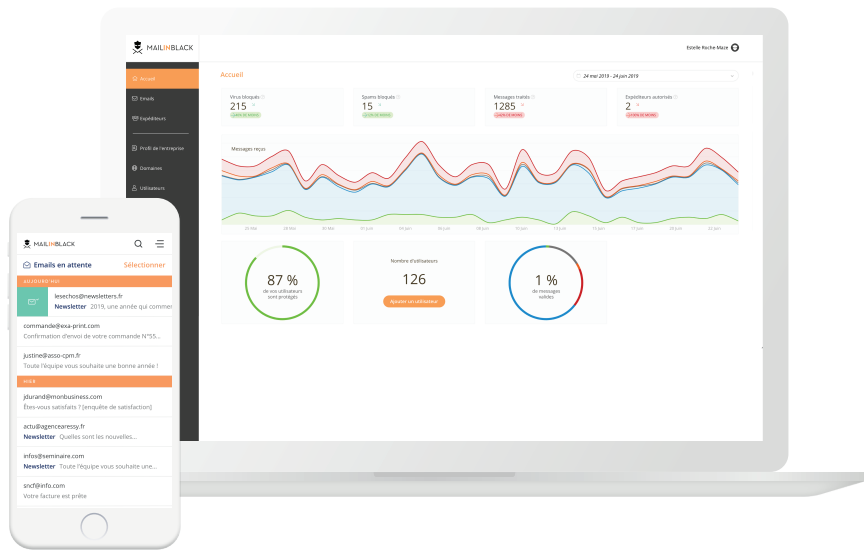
MAILINBLACK

Estelle Roche Maze

Accueil
Emails
Expéditeurs
Profil de l'entreprise
Domaines
Utilisateurs

Accueil

24 mai 2019 - 24 juin 2019

Virus bloqués
215
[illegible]

Spams bloqués
15
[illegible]

Messages traités
1285
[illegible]

Expéditeurs autorisés
2
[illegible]

Messages reçus

87 %
de vos utilisateurs sont protégés

Nombre d'utilisateurs
126
Ajouter un utilisateur

1 %
de messages validés

MAILINBLACK

Emails en attente
Sélectionner

AUJOURD'HUI

lesechos@newsletters.fr
Newsletter 2019, une année qui commen

commande@exa-print.com
Confirmation d'envoi de votre commande N°55...

justine@asso-cpm.fr
Toute l'équipe vous souhaite une bonne année !

HIER

jdurand@monbusiness.com
Êtes-vous satisfaits ? [enquête de satisfaction]

actu@agencearessy.fr
Newsletter Quelles sont les nouvelles...

infos@seminaire.com
Newsletter Toute l'équipe vous souhaite une...

sncf@info.com
Votre facture est prête